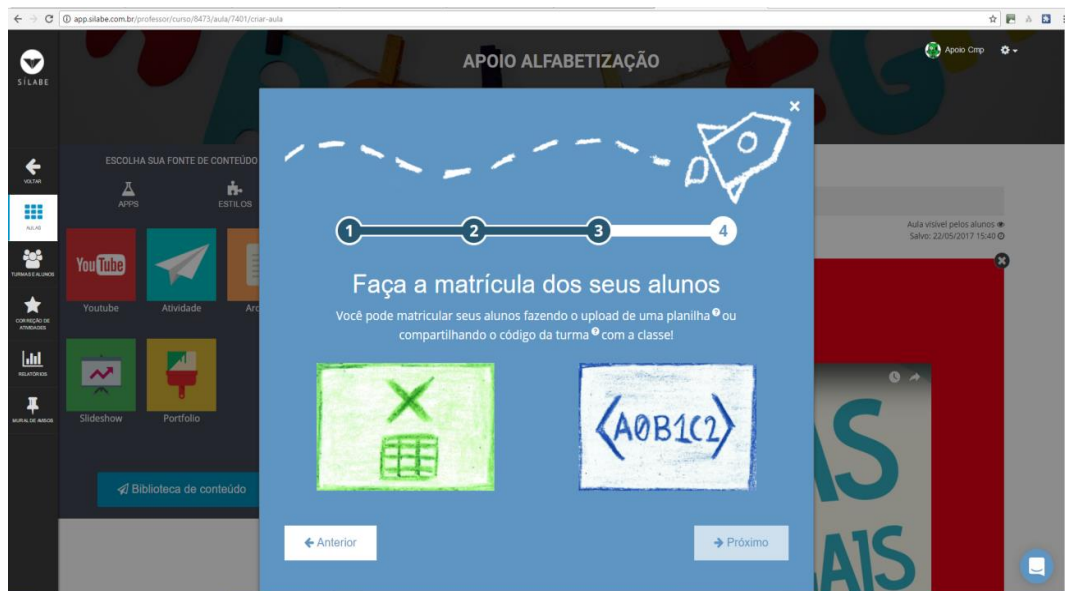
app.silabe.com.br/professor/curso/8473/aula/7401/criar-aula

SÍLABE

APOIO ALFABETIZAÇÃO

Apoio Cmp

VOLTAR

AULAS

TURMAS E ALUNOS

CORREÇÃO DE ATIVIDADES

RELATÓRIOS

MURAL DE AVISOS

ESCOLHA SUA FONTE DE CONTEÚDO

APPS

ESTILOS

YouTube

Youtube

Atividade

Ar

Slideshow

Portfolio

Biblioteca de conteúdo

Aula visível pelos alunos
Salvo: 22/05/2017 15:40

1 2 3 4

Faça a matrícula dos seus alunos

Você pode matricular seus alunos fazendo o upload de uma planilha ou compartilhando o código da turma com a classe!

⟨A0B1C2⟩

Anterior

Próximo

AS

AIS